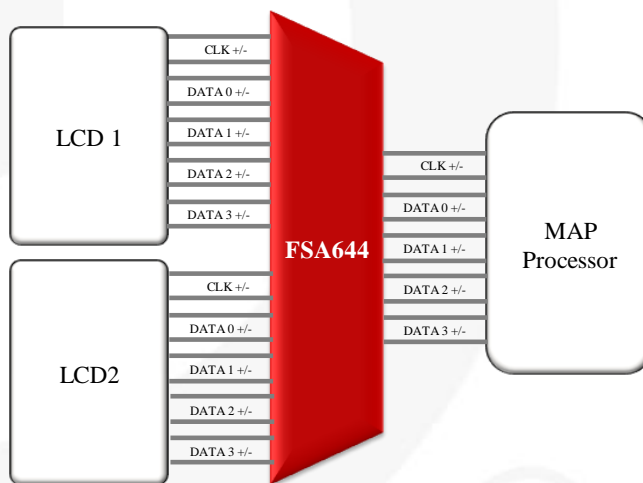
LCD 1

CLK +/-

DATA 0 +/-

DATA 1 +/-

DATA 2 +/-

DATA 3 +/-

LCD2

CLK +/-

DATA 0 +/-

DATA 1 +/-

DATA 2 +/-

DATA 3 +/-

FSA644

CLK +/-

DATA 0 +/-

DATA 1 +/-

DATA 2 +/-

DATA 3 +/-

MAP Processor